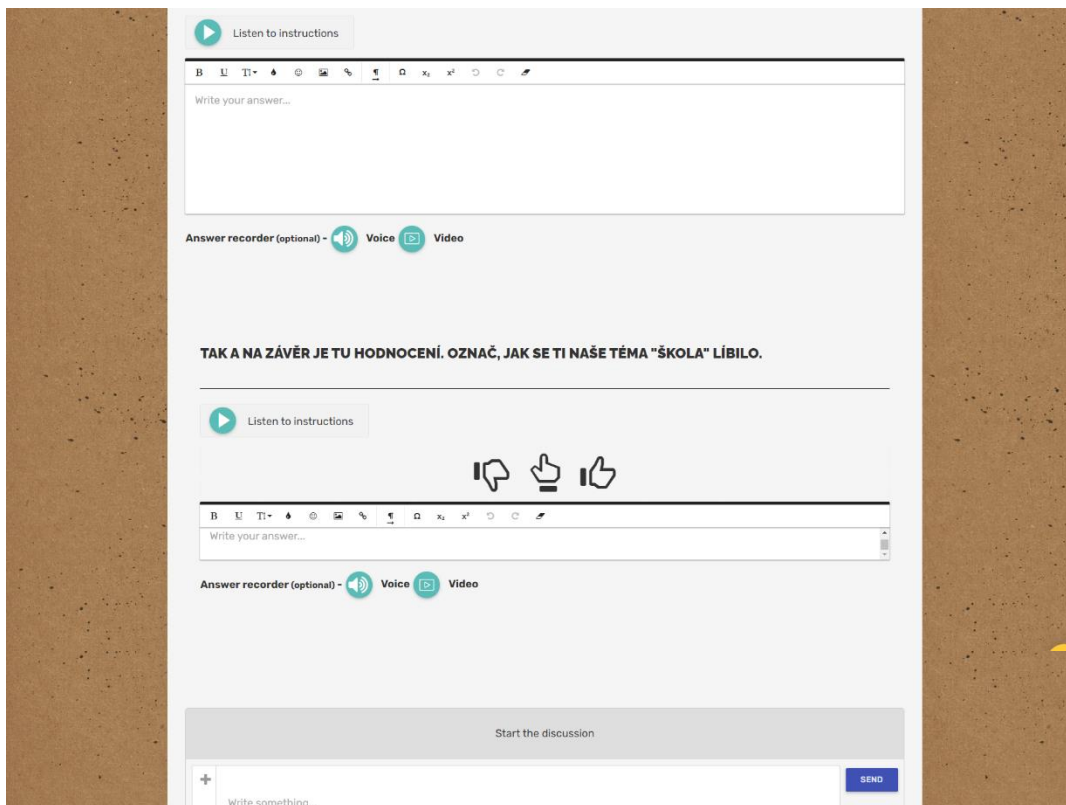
Listen to instructions

B U TI Ω $x_2$ $x^2$

Write your answer...

Answer recorder (optional) - Voice Video

TAK A NA ZÁVĚR JE TU HODNOCENÍ. OZNAČ, JAK SE TI NAŠE TÉMA "ŠKOLA" LÍBILO.

Listen to instructions

B U TI Ω $x_2$ $x^2$

Write your answer...

Answer recorder (optional) - Voice Video

Start the discussion

+

Write something

SEND